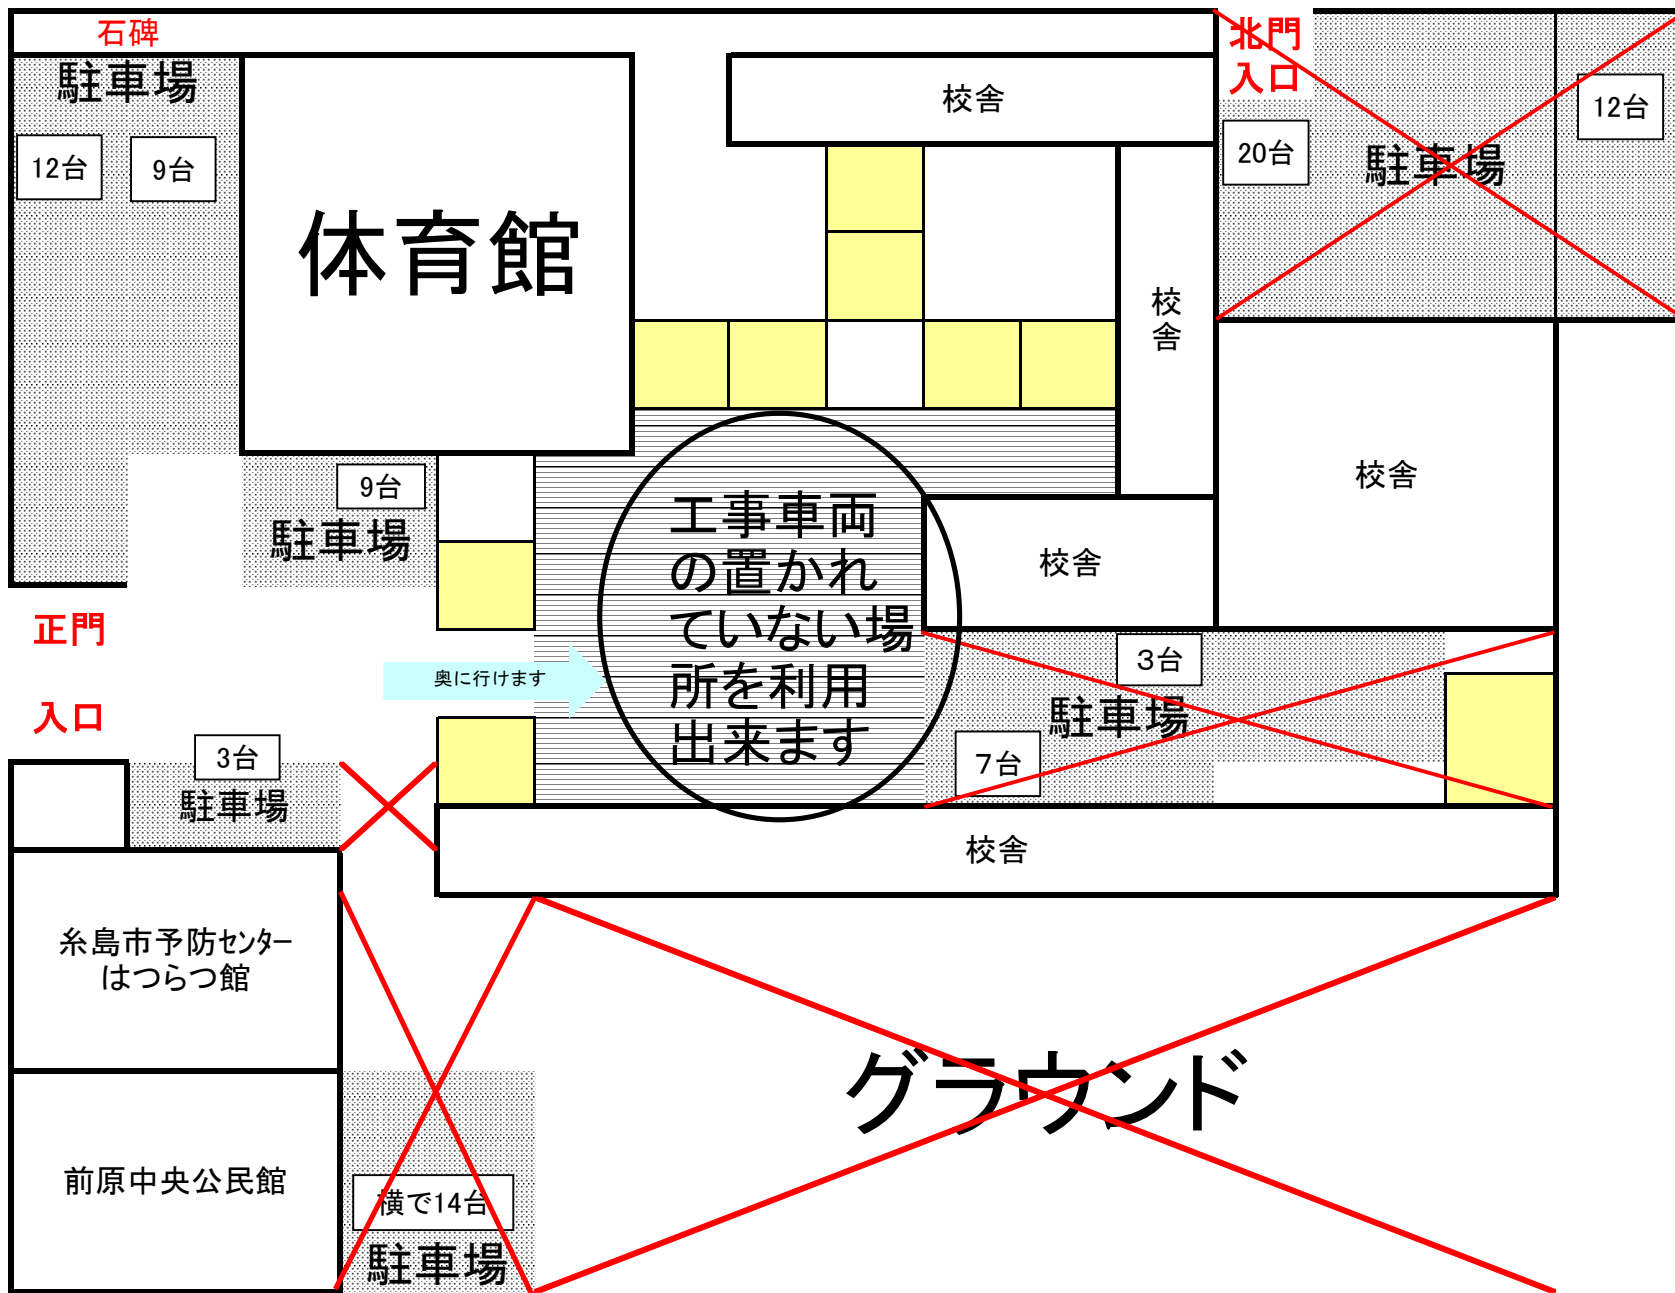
石碑

駐車場

12台

9台

体育館

校舎

北門
入口

20台

駐車場

12台

校舎

9台

駐車場

工事車両
の置かれ
ていない場
所を利用
出来ます

校舎

校舎

正門

奥に行けます

入口

3台

駐車場

3台

駐車場

7台

校舎

糸島市予防センター
はつらつ館

グラウンド

前原中央公民館

横で14台

駐車場